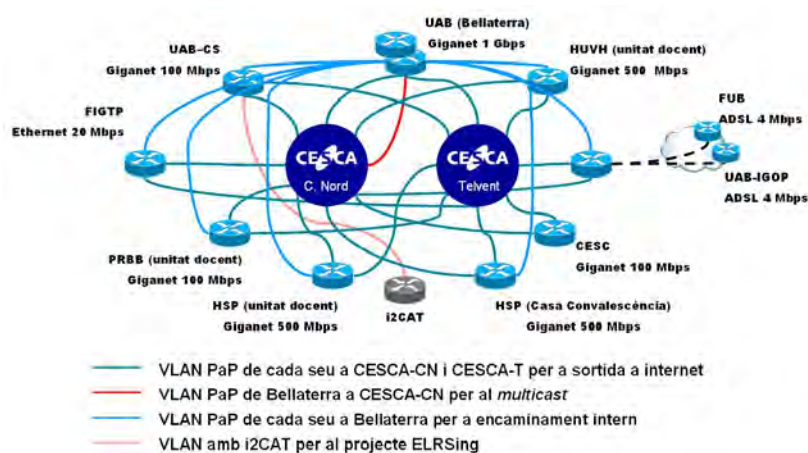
UAB (Bellaterra)
Giganet 1 Gbps

UAB-CS
Giganet 100 Mbps

HUVH (unitat docent)
Giganet 500 Mbps

FIGTP
Ethernet 20 Mbps

FUB
ADSL 4 Mbps

CESCA
C. Nord

CESCA
Telvent

UAB-IGOP
ADSL 4 Mbps

CESC
Giganet 100 Mbps

PRBB (unitat docent)
Giganet 100 Mbps

HSP (unitat docent)
Giganet 500 Mbps

i2CAT

HSP (Casa Convalescència)
Giganet 500 Mbps

VLAN PaP de cada seu a CESCA-CN i CESCA-T per a sortida a internet
VLAN PaP de Bellaterra a CESCA-CN per al *multicast*
VLAN PaP de cada seu a Bellaterra per a encaminament intern
VLAN amb i2CAT per al projecte ELRSing